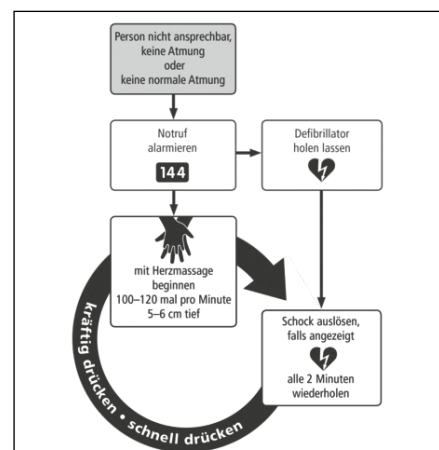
Person nicht ansprechbar, keine Atmung
oder
keine normale Atmung

Notruf alarmieren
144

Defibrillator holen lassen

mit Herzmassage beginnen
100–120 mal pro Minute
5–6 cm tief

Schock auslösen, falls angezeigt

alle 2 Minuten wiederholen

kräftig drücken • schnell drücken